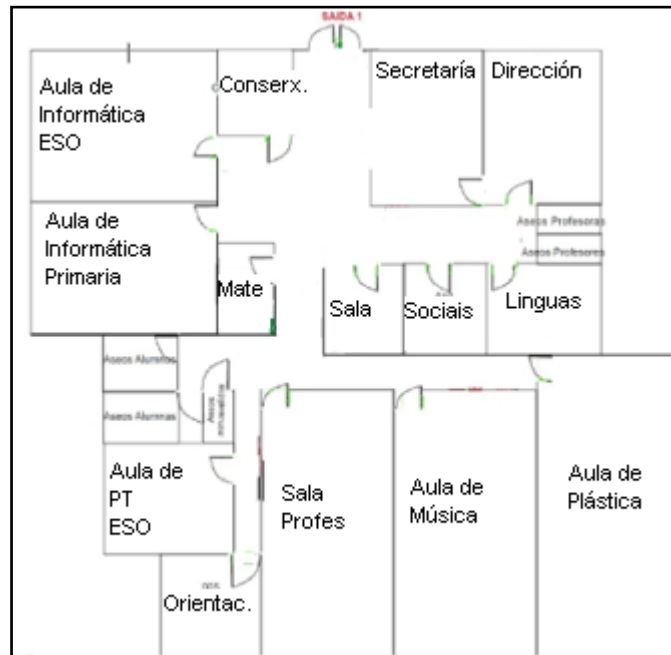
SAIDA 1

Aula de Informática ESO

Conserx.

Secretaría

Dirección

Aula de Informática Primaria

Aseos Profesoras

Aseos Profesores

Mate

Sala

Sociais

Linguas

Aseos Alumnos

Aseos Alumnas

Aseos minusválidos

Aula de PT ESO

Sala Profes

Aula de Música

Aula de Plástica

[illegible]

Orientac.